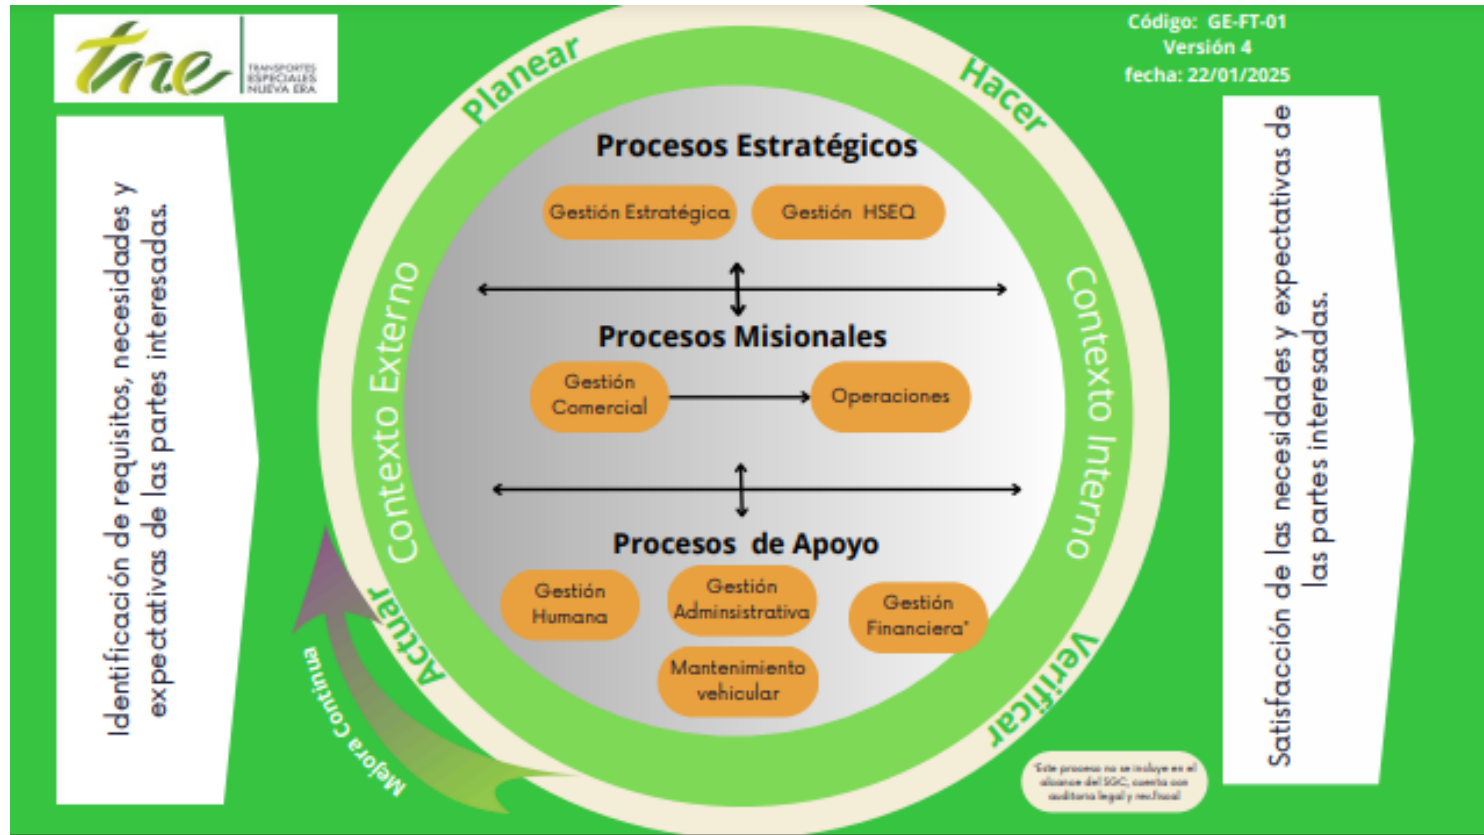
tne TRANSPORTES ESPECIALES NUEVA ERA

Código: GE-FT-01
Versión 4
fecha: 22/01/2025

Identificación de requisitos, necesidades y expectativas de las partes interesadas.

Planear

Hacer

Verificar

Actuar

Contexto Externo

Contexto Interno

Procesos Estratégicos

Gestión Estratégica

Gestión HSEQ

Procesos Misionales

Gestión Comercial

Operaciones

Procesos de Apoyo

Gestión Humana

Gestión Adminsistrativa

Gestión Financiera*

Mantenimiento vehicular

Mejora Continua

*Este proceso no se incluye en el alcance del SGC, cuenta con auditoria legal y revi.fiscal

Satisfacción de las necesidades y expectativas de las partes interesadas.